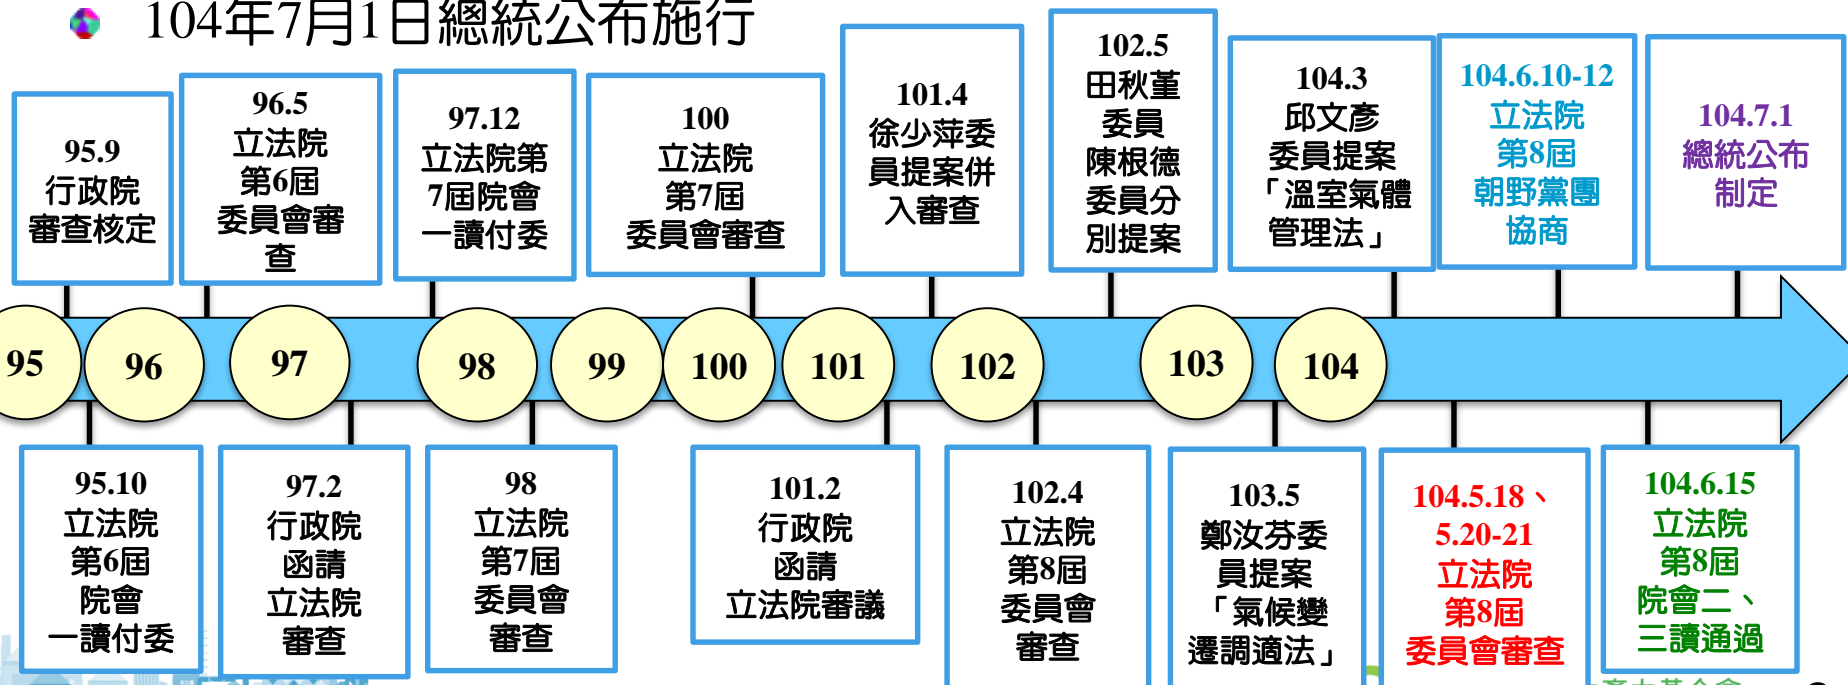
104年7月1日總統公布施行

95.9
行政院
審查核定

96.5
立法院
第6屆
委員會審查

97.12
立法院第7屆院會
一讀付委

100
立法院
第7屆
委員會審查

101.4
徐少萍委員提案併入審查

102.5
田秋堇
委員
陳根德
委員分
別提案

104.3
邱文彥
委員提案
「溫室氣體管理法」

104.6.10-12
立法院
第8屆
朝野黨團
協商

104.7.1
總統公布
制定

95 96 97 98 99 100 101 102 103 104

95.10
立法院
第6屆
院會
一讀付委

97.2
行政院
函請
立法院
審查

98
立法院
第7屆
委員會
審查

101.2
行政院
函請
立法院審議

102.4
立法院
第8屆
委員會
審查

103.5
鄭汝芬委
員提案
「氣候變
遷調適法」

104.5.18、
5.20-21
立法院
第8屆
委員會審查

104.6.15
立法院
第8屆
院會二、
三讀通過